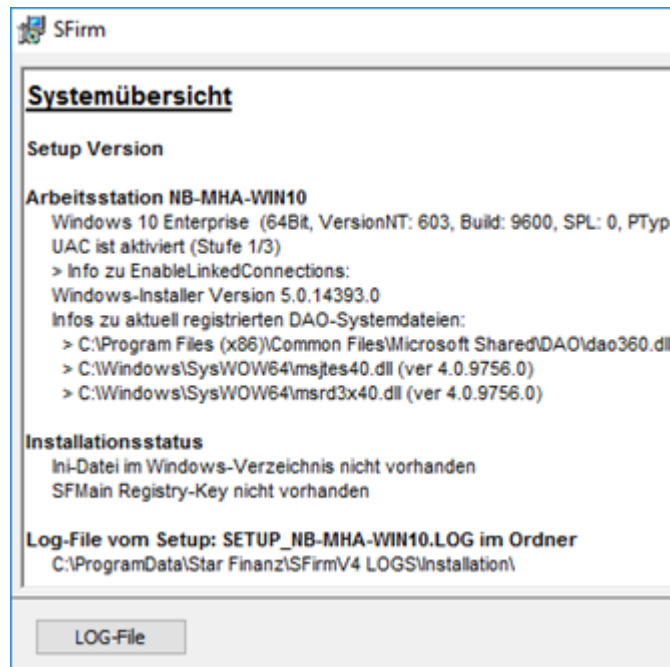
SFirm

Systemübersicht

Setup Version

Arbeitsstation NB-MHA-WIN10
Windows 10 Enterprise (64Bit, VersionNT: 603, Build: 9600, SPL: 0, PTyp
UAC ist aktiviert (Stufe 1/3)
> Info zu EnableLinkedConnections:
Windows-Installer Version 5.0.14393.0
Infos zu aktuell registrierten DAO-Systemdateien:
> C:\Program Files (x86)\Common Files\Microsoft Shared\DAO\dao360.dll
> C:\Windows\SysWOW64\msjtes40.dll (ver 4.0.9756.0)
> C:\Windows\SysWOW64\msrd3x40.dll (ver 4.0.9756.0)

Installationsstatus
Ini-Datei im Windows-Verzeichnis nicht vorhanden
SFMain Registry-Key nicht vorhanden

Log-File vom Setup: SETUP_NB-MHA-WIN10.LOG im Ordner
C:\ProgramData\Star Finanz\SFirmV4 LOGS\Installation\

LOG-File